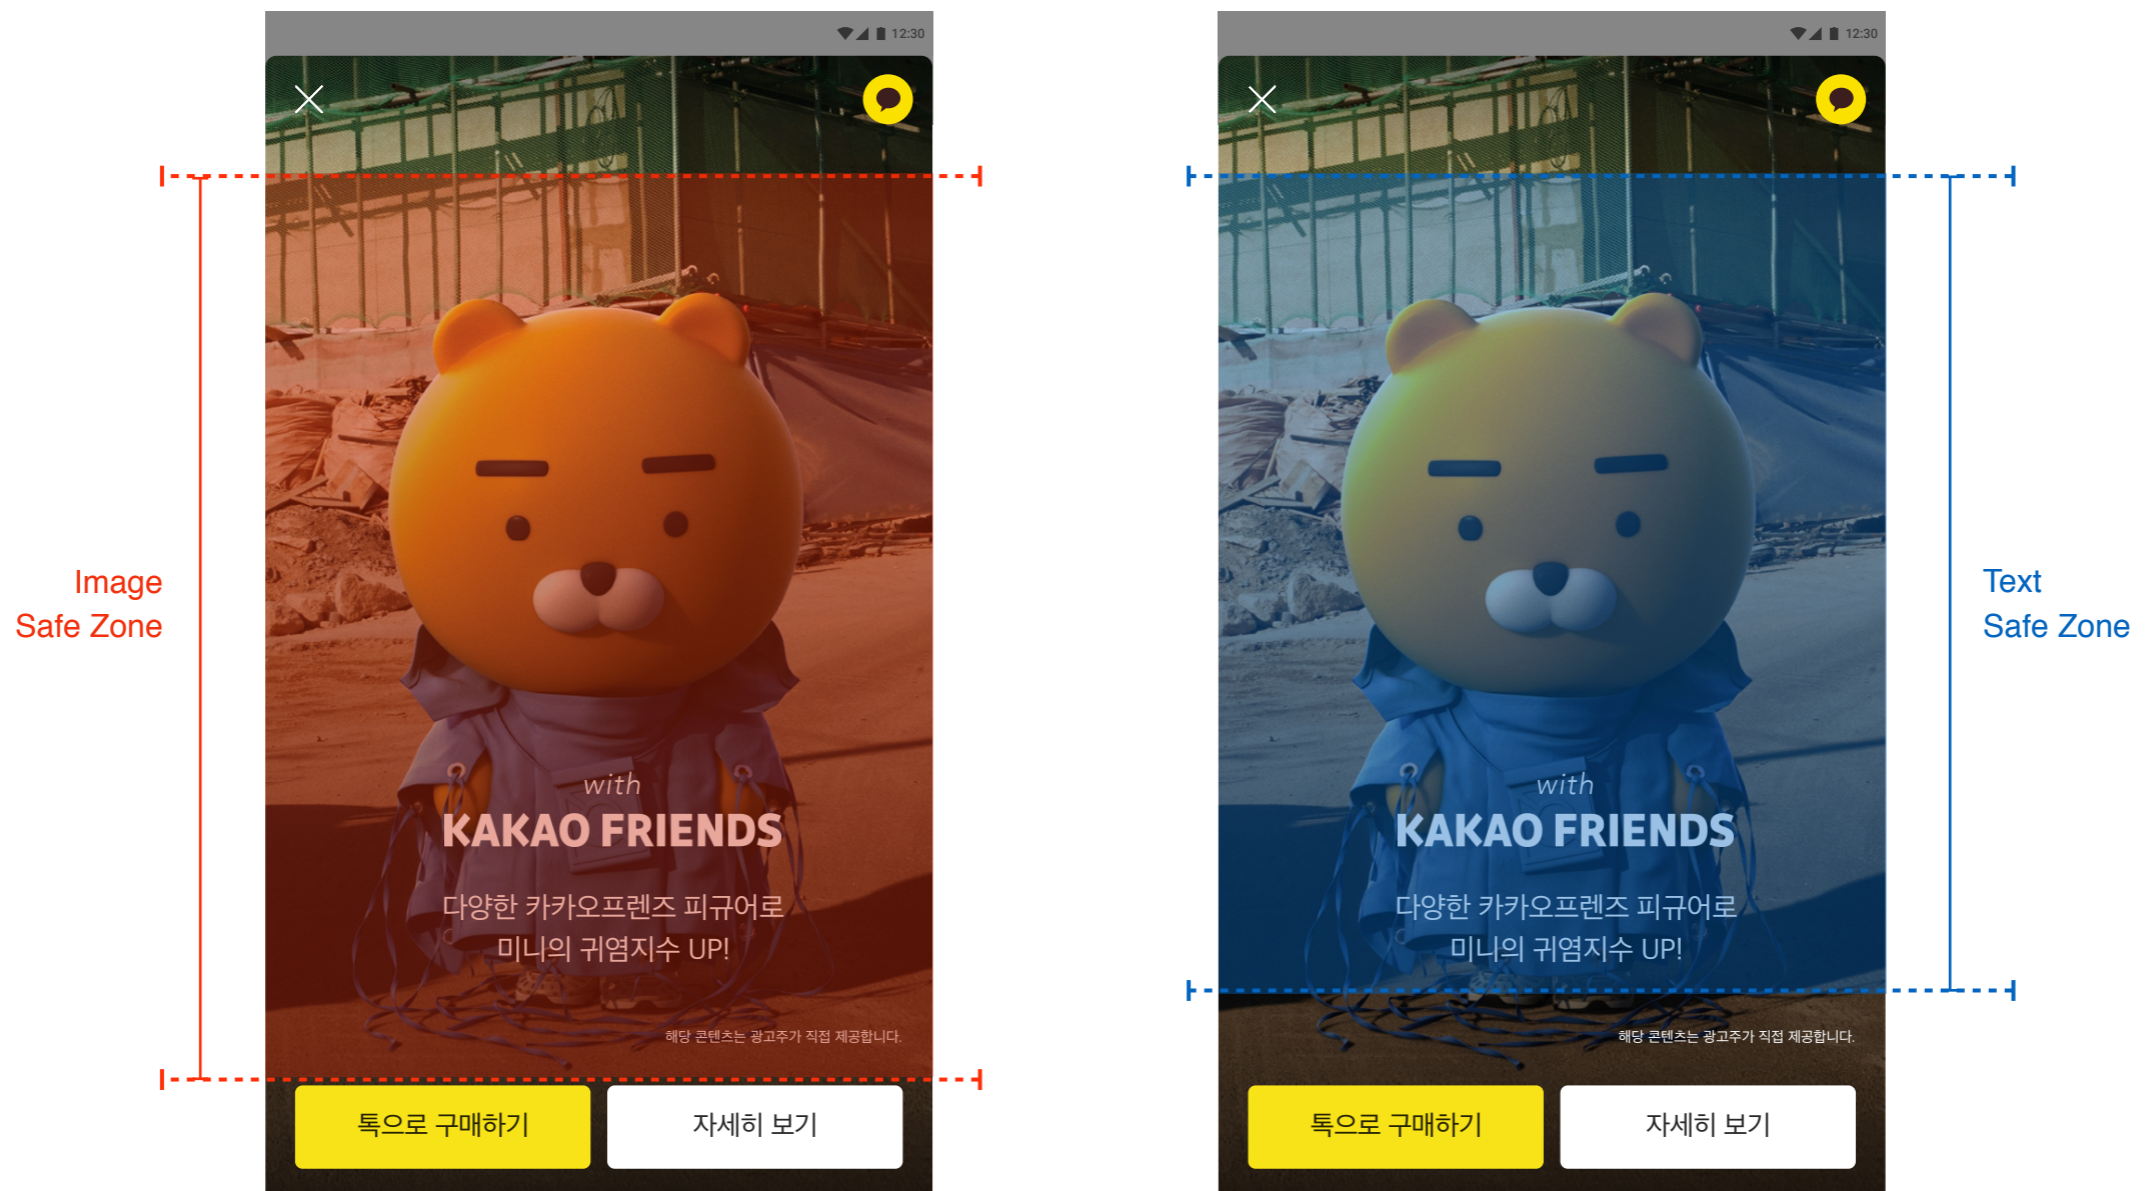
12:30

Image Safe Zone

with
KAKAO FRIENDS
다양한 카카오프렌즈 피규어로
미니의 귀염지수 UP!

해당 콘텐츠는 광고주가 직접 제공합니다.

톡으로 구매하기
자세히 보기

12:30

Text Safe Zone

with
KAKAO FRIENDS
다양한 카카오프렌즈 피규어로
미니의 귀염지수 UP!

해당 콘텐츠는 광고주가 직접 제공합니다.

톡으로 구매하기
자세히 보기